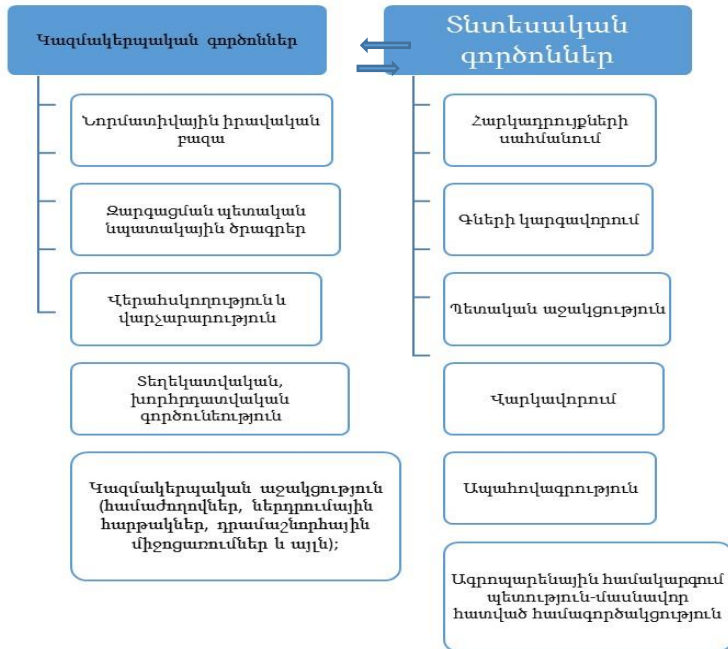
Կազմակերպական գործոններ

Տնտեսական գործոններ

Նորմատիվային իրավական բազա

Զարգացման պետական նպատակային ծրագրեր

Վերահսկողություն և վարչարարություն

Տեղեկատվական, խորհրդատվական գործունեություն

Կազմակերպական աջակցություն (համաժողովներ, ներդրումային հարթակներ, դրամաշնորհային միջոցառումներ և այլն);

Հարկադրույքների սահմանում

Գների կարգավորում

Պետական աջակցություն

Վարկավորում

Ապահովագրություն

Ագրոպարենային համակարգում պետություն-մասնավոր հատված համագործակցություն